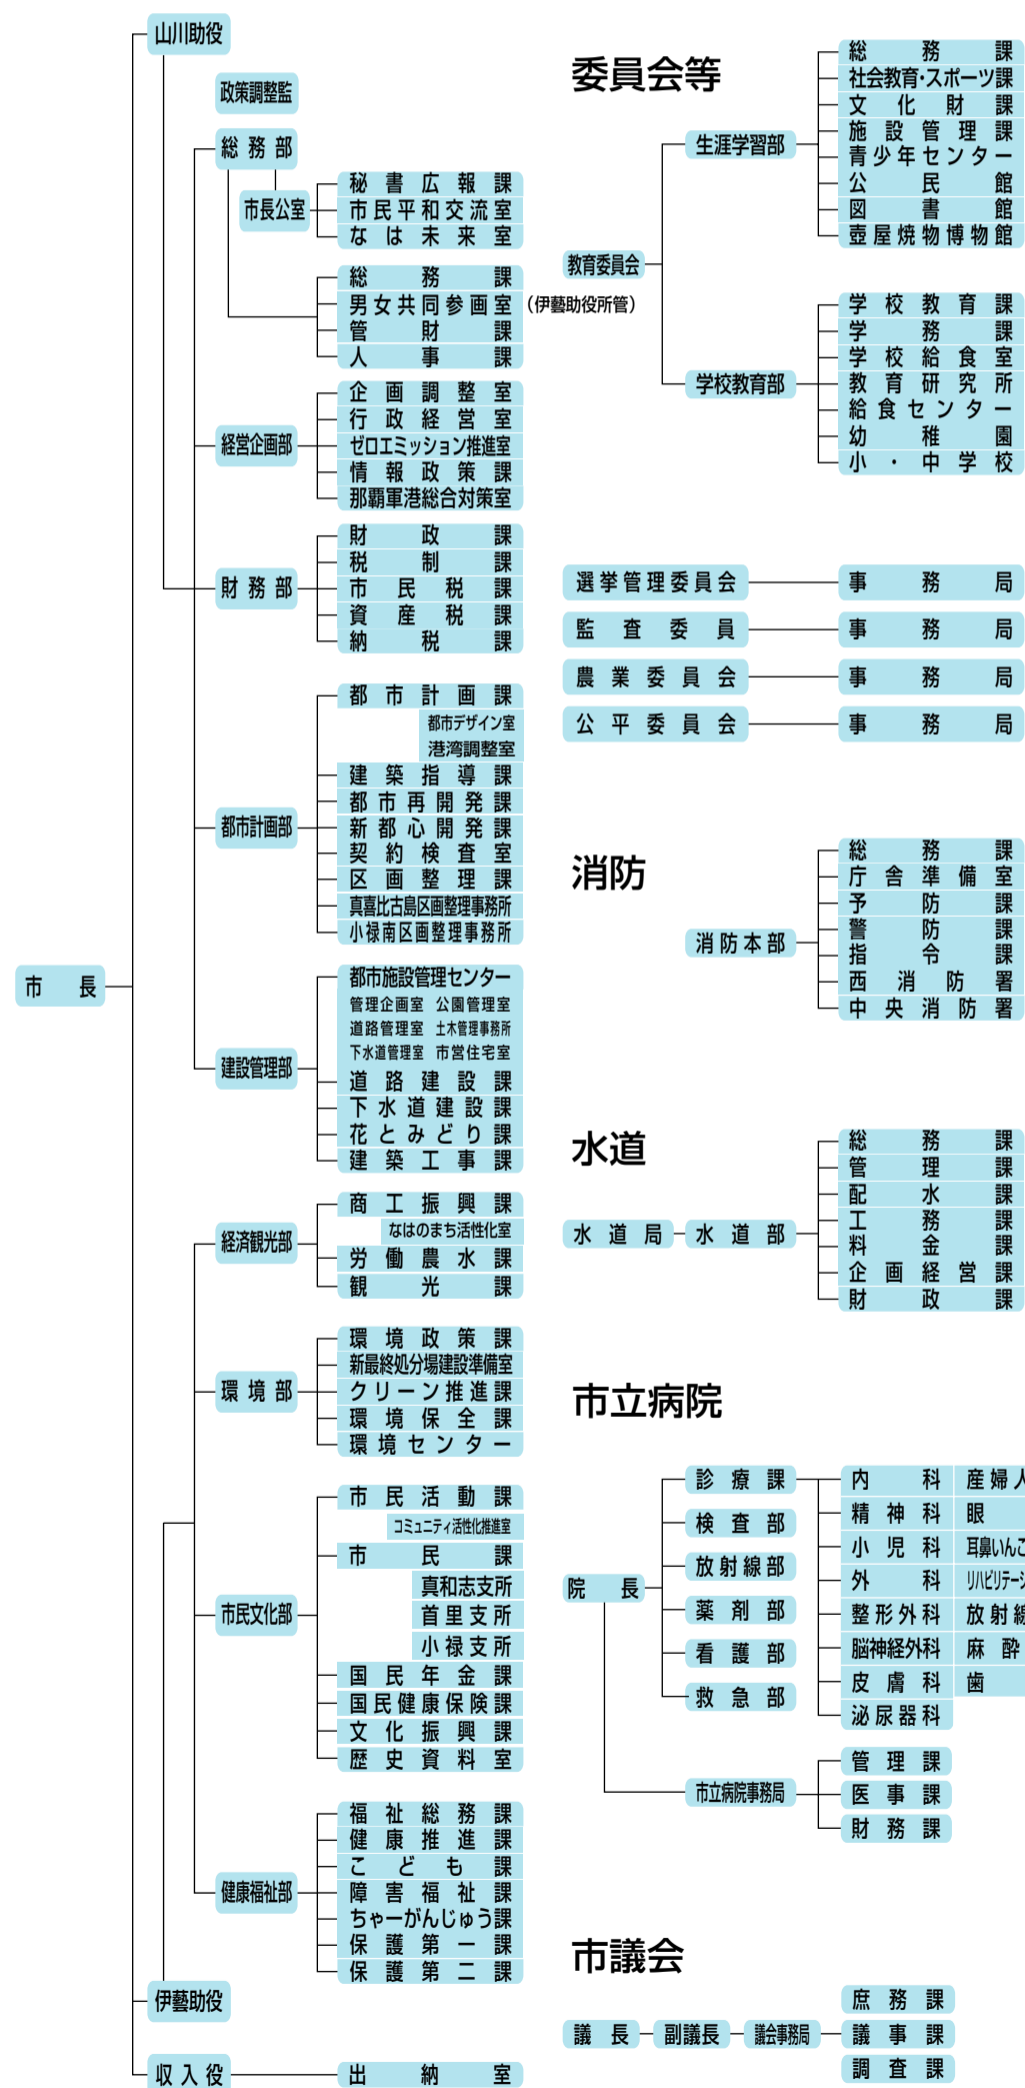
山川助役
政策調整監
総務部
市長公室
秘書広報課
市民平和交流室
なは未来室
総務課
男女共同参画室（伊藝助役所管）
管財課
人事課
経営企画部
企画調整室
行政経営室
ゼロエミッション推進室
情報政策課
那覇軍港総合対策室
財務部
財政課
税制課
市民税課
資産税課
納税課
都市計画部
都市計画課
都市デザイン室
港湾調整室
建築指導課
都市再開発課
新都心開発課
契約検査室
区画整理課
真嘉比古島区画整理事務所
小禄南区画整理事務所
市長
建設管理部
都市施設管理センター
管理企画室 公園管理室
道路管理室 土木管理事務所
下水道管理室 市営住宅室
道路建設課
下水道建設課
花とみどり課
建築工事課
経済観光部
商工振興課
なはのまち活性化室
労働農水課
観光課
環境部
環境政策課
新最終処分場建設準備室
クリーン推進課
環境保全課
環境センター
市民文化部
市民活動課
コミュニティ活性化推進室
市民課
真和志支所
首里支所
小禄支所
国民年金課
国民健康保険課
文化振興課
歴史資料室
健康福祉部
福祉総務課
健康推進課
こども課
障害福祉課
ちゃーがんじゅう課
保護第一課
保護第二課
伊藝助役
収入役
出納室

委員会等
教育委員会
生涯学習部
総務課
社会教育・スポーツ課
文化財課
施設管理課
青少年センター
公民館
図書館
壺屋焼物博物館
学校教育部
学校教育課
学務課
学校給食室
教育研究所
給食センター
幼稚園
小・中学校
選挙管理委員会
事務局
監査委員
事務局
農業委員会
事務局
公平委員会
事務局

消防
消防本部
総務課
庁舎準備室
予防課
警防課
指令課
西消防署
中央消防署

水道
水道局
水道部
総務課
管理課
配水課
工務課
料金課
企画経営課
財政課

市立病院
院長
診療課
検査部
放射線部
薬剤部
看護部
救急部
内科
精神科
小児科
外科
整形外科
脳神経外科
皮膚科
泌尿器科
産婦人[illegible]
眼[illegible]
耳鼻いんこ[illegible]
リハビリテー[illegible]
放射線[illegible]
麻酔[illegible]
歯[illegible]
市立病院事務局
管理課
医事課
財務課

市議会
議長
副議長
議会事務局
庶務課
議事課
調査課